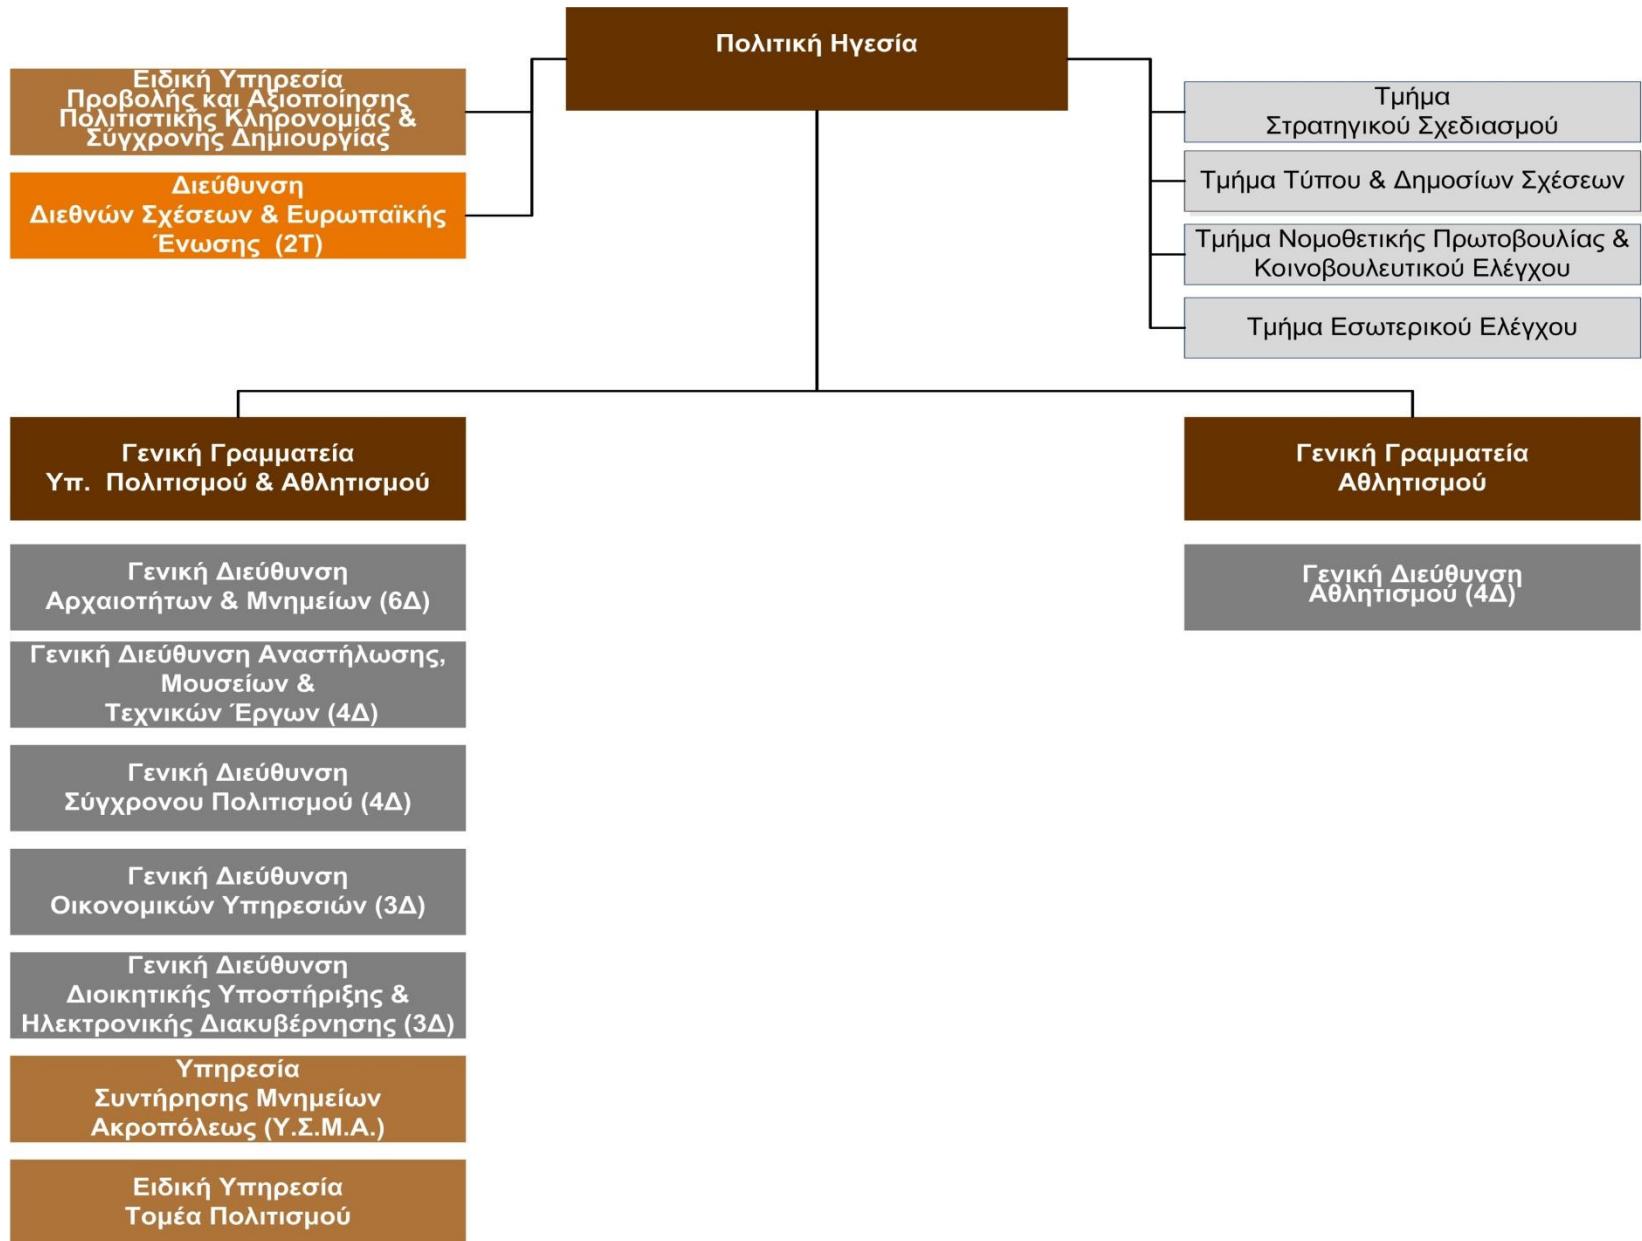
Πολιτική Ηγεσία

Ειδική Υπηρεσία Προβολής και Αξιοποίησης Πολιτιστικής Κληρονομιάς & Σύγχρονης Δημιουργίας

Διεύθυνση Διεθνών Σχέσεων & Ευρωπαϊκής Ένωσης (2Τ)

Τμήμα Στρατηγικού Σχεδιασμού

Τμήμα Τύπου & Δημοσίων Σχέσεων

Τμήμα Νομοθετικής Πρωτοβουλίας & Κοινοβουλευτικού Ελέγχου

Τμήμα Εσωτερικού Ελέγχου

Γενική Γραμματεία Υπ. Πολιτισμού & Αθλητισμού

Γενική Διεύθυνση Αρχαιοτήτων & Μνημείων (6Δ)

Γενική Διεύθυνση Αναστήλωσης, Μουσείων & Τεχνικών Έργων (4Δ)

Γενική Διεύθυνση Σύγχρονου Πολιτισμού (4Δ)

Γενική Διεύθυνση Οικονομικών Υπηρεσιών (3Δ)

Γενική Διεύθυνση Διοικητικής Υποστήριξης & Ηλεκτρονικής Διακυβέρνησης (3Δ)

Υπηρεσία Συντήρησης Μνημείων Ακροπόλεως (Υ.Σ.Μ.Α.)

Ειδική Υπηρεσία Τομέα Πολιτισμού

Γενική Γραμματεία Αθλητισμού

Γενική Διεύθυνση Αθλητισμού (4Δ)